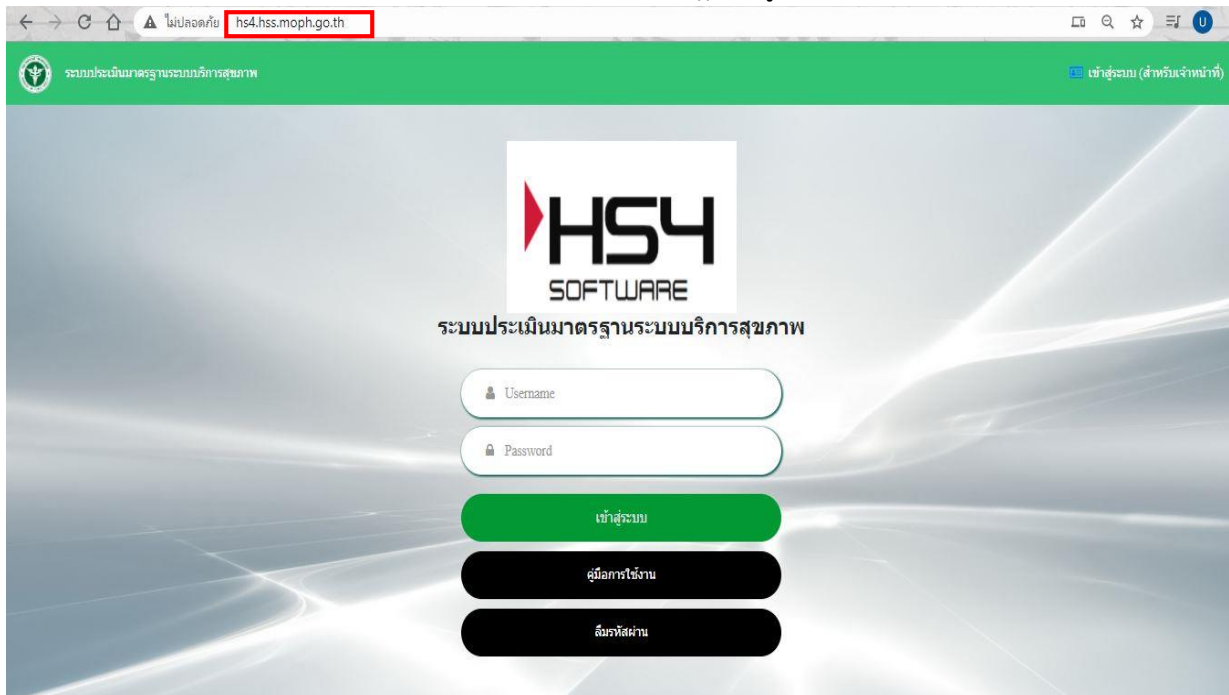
ไม่ปลอดภัย hs4.hss.moph.go.th

U

ระบบประเมินมาตรฐานระบบบริการสุขภาพ

เข้าสู่ระบบ (สำหรับเจ้าหน้าที่)

HS4 SOFTWARE

ระบบประเมินมาตรฐานระบบบริการสุขภาพ

Username

Password

เข้าสู่ระบบ

คู่มือการใช้งาน

ลืมรหัสผ่าน